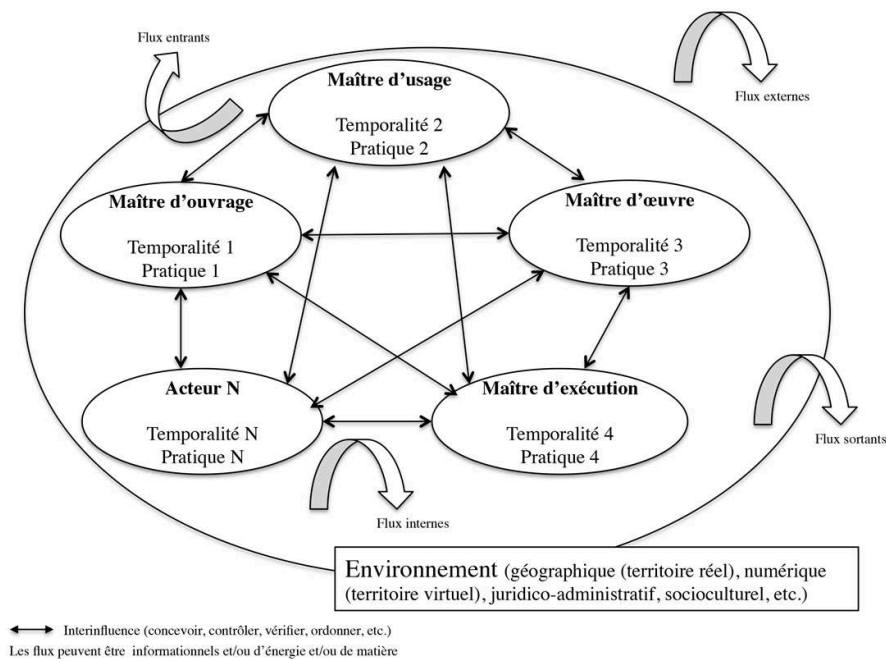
Flux entrants

Maître d'usage
Temporalité 2
Pratique 2

Flux externes

Maître d'ouvrage
Temporalité 1
Pratique 1

Maître d'œuvre
Temporalité 3
Pratique 3

Acteur N
Temporalité N
Pratique N

Maître d'exécution
Temporalité 4
Pratique 4

Flux sortants

Flux internes

Environnement (géographique (territoire réel), numérique (territoire virtuel), juridico-administratif, socioculturel, etc.)

Interinfluence (concevoir, contrôler, vérifier, ordonner, etc.)
Les flux peuvent être informationnels et/ou d'énergie et/ou de matière